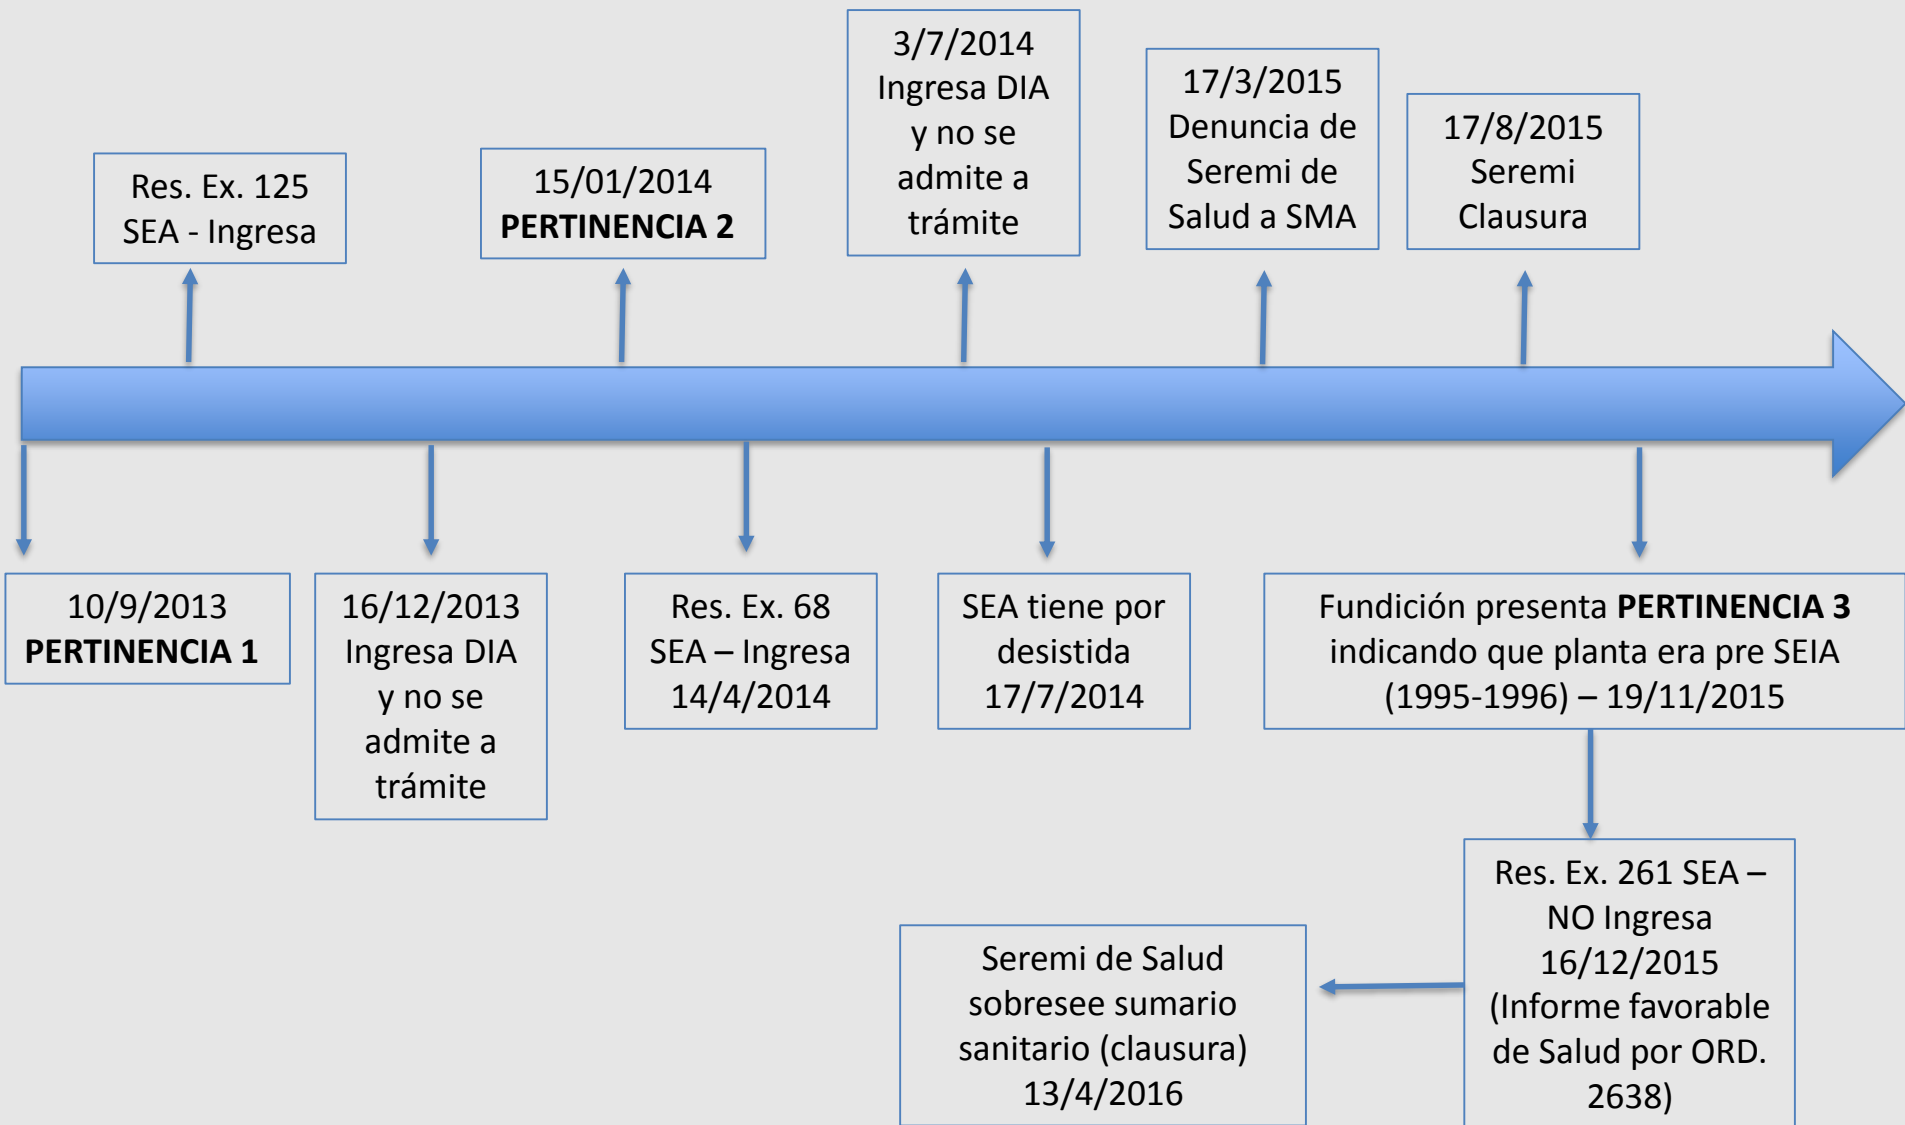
10/9/2013
PERTINENCIA 1

Res. Ex. 125
SEA - Ingresa

16/12/2013
Ingresa DIA y no se admite a trámite

15/01/2014
PERTINENCIA 2

Res. Ex. 68
SEA – Ingresa
14/4/2014

3/7/2014
Ingresa DIA y no se admite a trámite

SEA tiene por desistida
17/7/2014

17/3/2015
Denuncia de Seremi de Salud a SMA

17/8/2015
Seremi Clausura

Fundición presenta PERTINENCIA 3 indicando que planta era pre SEIA (1995-1996) – 19/11/2015

Res. Ex. 261 SEA – NO Ingresa
16/12/2015
(Informe favorable de Salud por ORD. 2638)

Seremi de Salud sobresee sumario sanitario (clausura)
13/4/2016